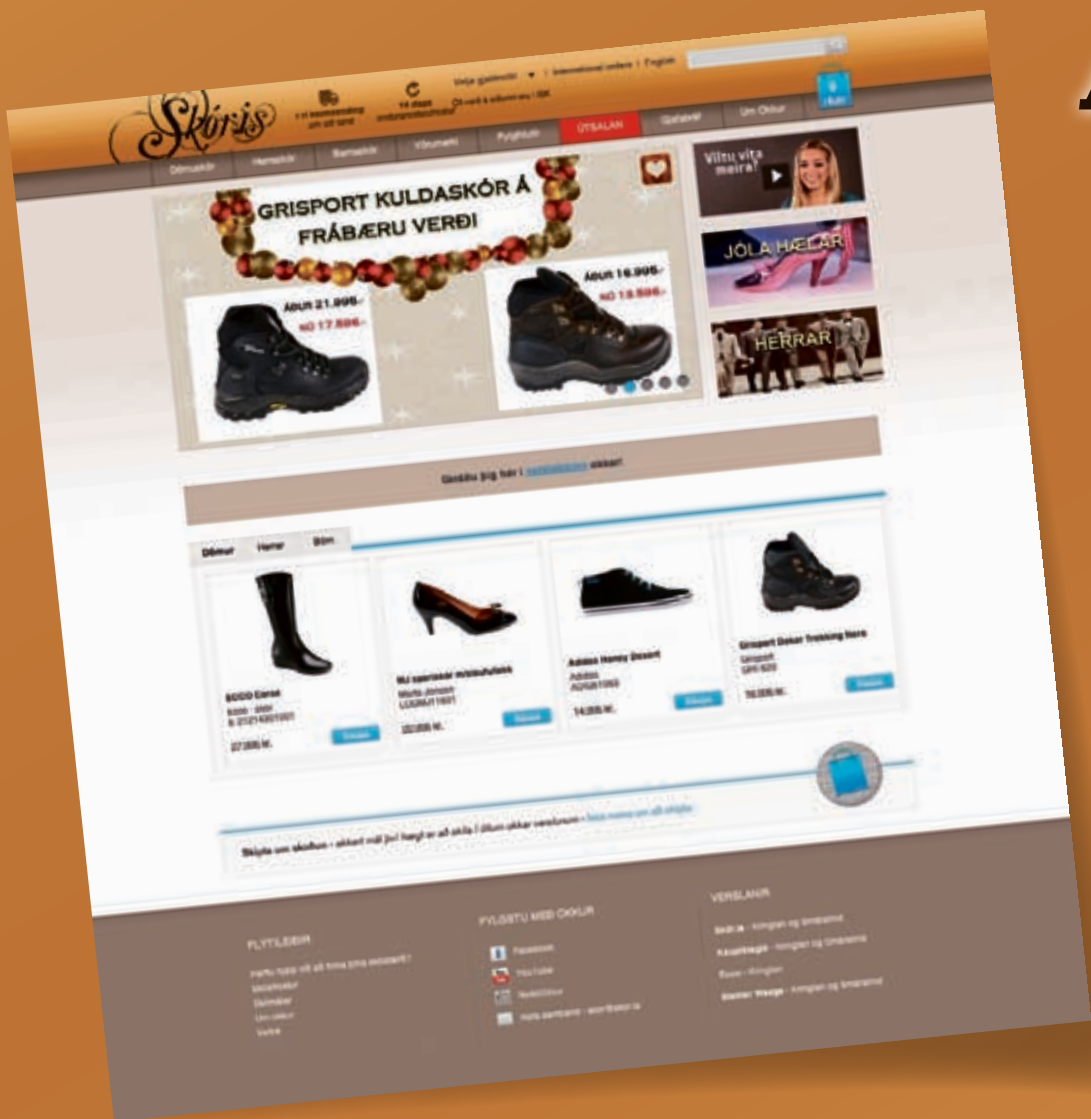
Skóris

Velja gjaldmiðil | International orders | English

14 days

ÚTSALAN

Dömuskór Herraskór Barnaskór Vörumerki Fylgihlutir ÚTSALAN Gjafabréf Um Okkur

GRISPORT KULDASKÓR Á FRÁBÆRU VERÐI

Áður 21.995.- nú 17.596.-

Áður 16.995.- nú 13.596.-

Viltu vita meira?

JÓLA HÆLAR

HERRAR

Dömur Herrar Börn

ECCO Caral
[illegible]
27.995 kr.

Nú opnaðar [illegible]
Marta Jonsson
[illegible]
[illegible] kr.

Adidas Honey Desert
Adidas
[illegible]
14.995 kr.

Grisport Dakar Trekking Boot
Grisport
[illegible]
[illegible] kr.

FLYTILEIÐIR

FYLGSTU MEÐ OKKUR
Facebook
YouTube
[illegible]

VERSLANIR
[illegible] - Kringlan og Smáralind
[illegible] - Kringlan og Smáralind
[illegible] - Kringlan
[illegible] - Kringlan og Smáralind